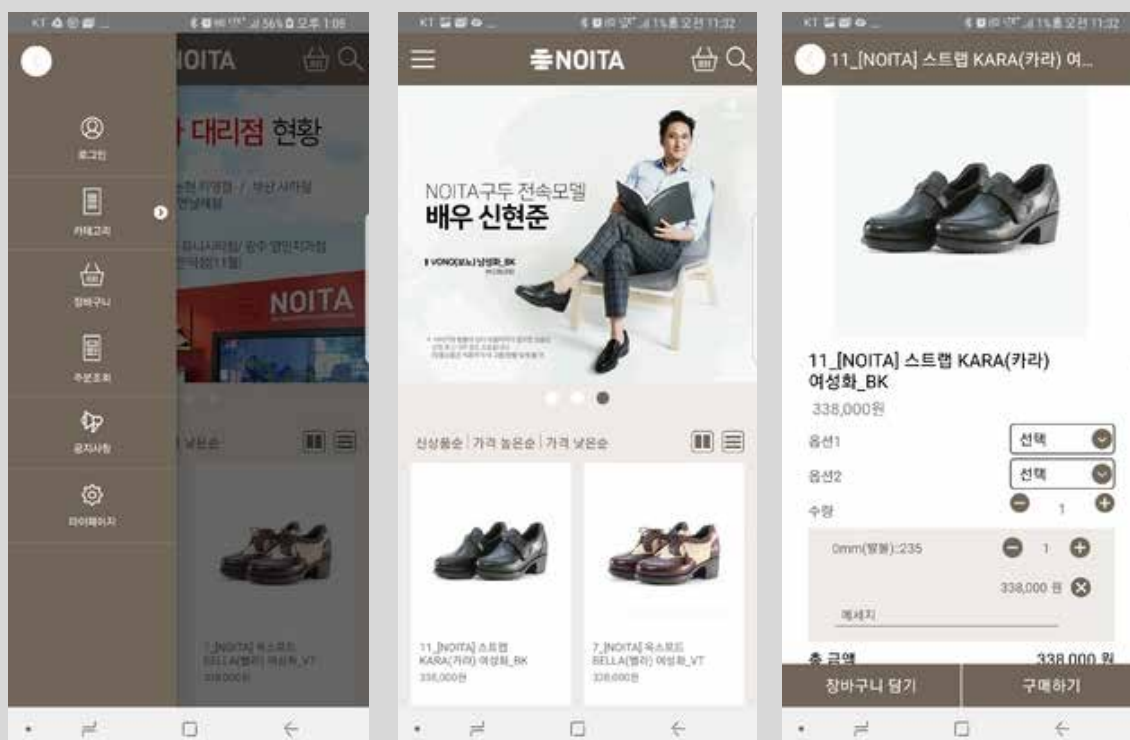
KT 56% 오후 1:08

NOITA

대리점 현황

로그인

카테고리

장바구니

주문조회

공지사항

마이페이지

NOITA

낮은순

7_[NOITA] 옥스포드 BELLA(벨라) 여성화_VT
338,000원

KT 1% 오전 11:32

NOITA

NOITA구두 전속모델
배우 신현준

신상품순 | 가격 높은순 | 가격 낮은순

11_[NOITA] 스트랩 KARA(카라) 여성화_BK
338,000원

7_[NOITA] 옥스포드 BELLA(벨라) 여성화_VT
338,000원

KT 1% 오전 11:32

11_[NOITA] 스트랩 KARA(카라) 여...

11_[NOITA] 스트랩 KARA(카라) 여성화_BK
338,000원

옵션1 선택
옵션2 선택
수량 1

0mm(평발):235 1
338,000 원

메세지

총 금액 338,000 원

장바구니 담기
구매하기